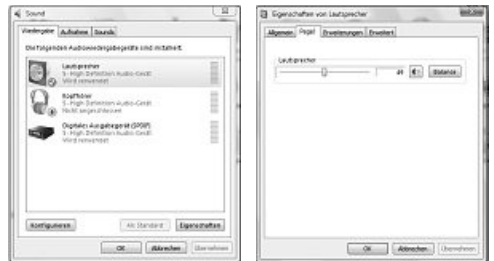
Sound

Wiedergabe | Aufnahme | Sounds

Die folgenden Audiowiedergabegeräte sind installiert:

Lautsprecher
5 - High Definition Audio-Gerät
Wird verwendet

Kopfhörer
5 - High Definition Audio-Gerät
Nicht angeschlossen

Digitales Ausgabegerät (SPDIF)
5 - High Definition Audio-Gerät
Wird verwendet

Konfigurieren | Als Standard | Eigenschaften

OK | Abbrechen | Übernehmen

Eigenschaften von Lautsprecher

Allgemein | Pegel | Erweiterungen | Erweitert

Lautsprecher

49 | Balance

OK | Abbrechen | Übernehmen